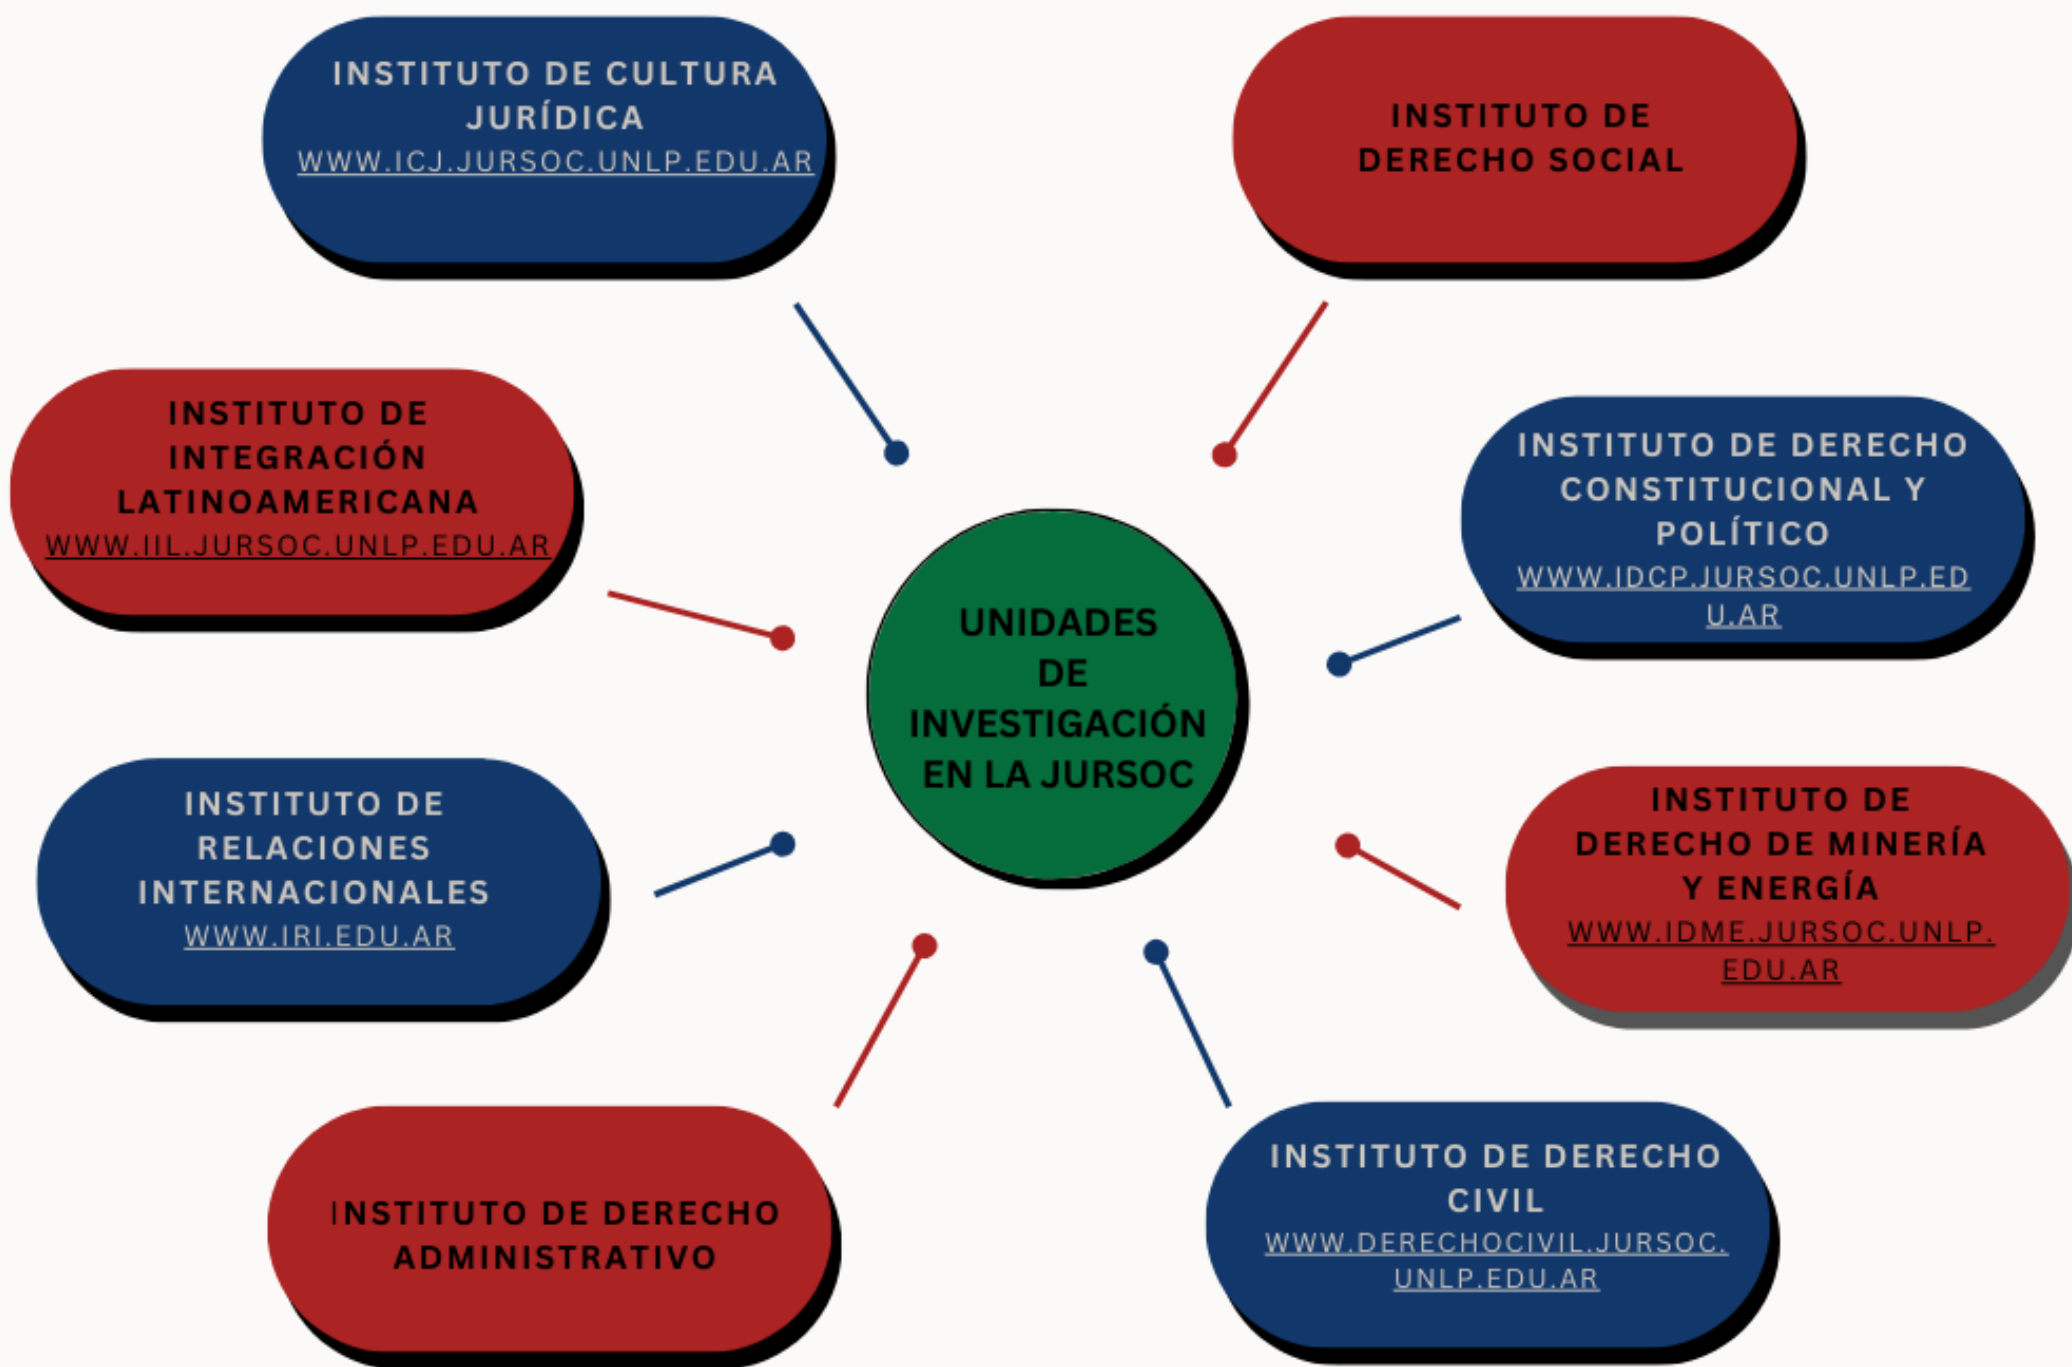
INSTITUTO DE CULTURA JURÍDICA
WWW.ICJ.JURSOC.UNLP.EDU.AR

INSTITUTO DE DERECHO SOCIAL

INSTITUTO DE INTEGRACIÓN LATINOAMERICANA
WWW.IIL.JURSOC.UNLP.EDU.AR

UNIDADES DE INVESTIGACIÓN EN LA JURSOC

INSTITUTO DE DERECHO CONSTITUCIONAL Y POLÍTICO
WWW.IDCP.JURSOC.UNLP.EDU.AR

INSTITUTO DE RELACIONES INTERNACIONALES
WWW.IRI.EDU.AR

INSTITUTO DE DERECHO DE MINERÍA Y ENERGÍA
WWW.IDME.JURSOC.UNLP.EDU.AR

INSTITUTO DE DERECHO ADMINISTRATIVO

INSTITUTO DE DERECHO CIVIL
WWW.DERECHOCIVIL.JURSOC.UNLP.EDU.AR